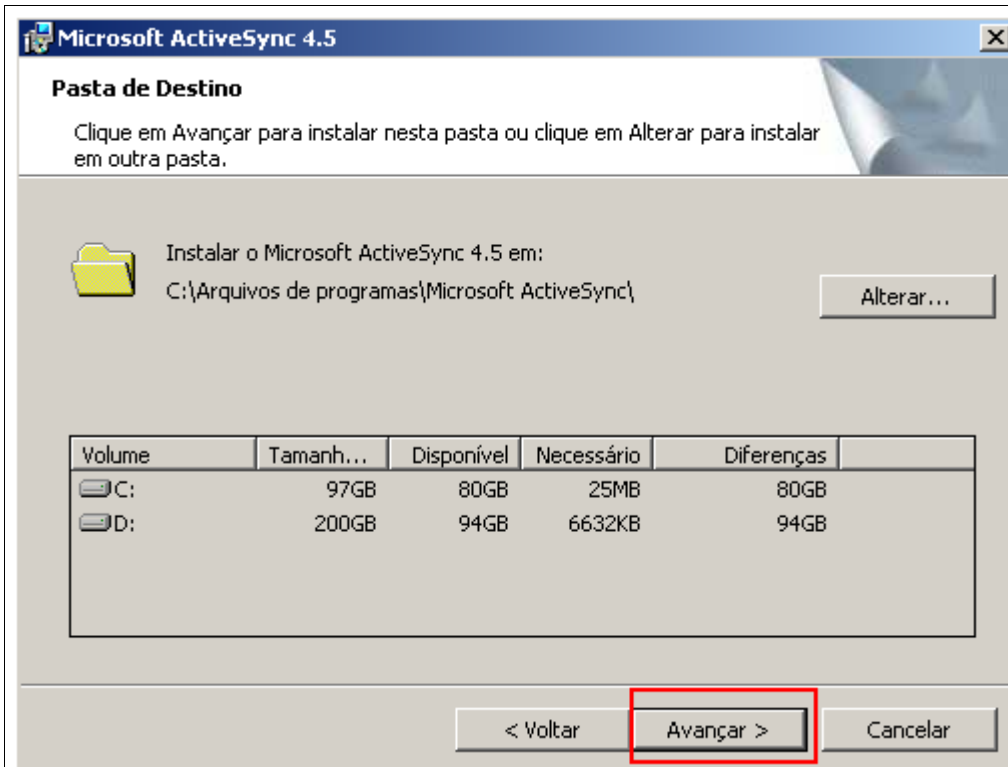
Microsoft ActiveSync 4.5

Pasta de Destino

Clique em Avançar para instalar nesta pasta ou clique em Alterar para instalar em outra pasta.

Instalar o Microsoft ActiveSync 4.5 em:
C:\Arquivos de programas\Microsoft ActiveSync\

Alterar...

| Volume | Tamanh... | Disponível | Necessário | Diferenças |
|---|---|---|---|---|
| C: | 97GB | 80GB | 25MB | 80GB |
| D: | 200GB | 94GB | 6632KB | 94GB |

< Voltar

Avançar >

Cancelar